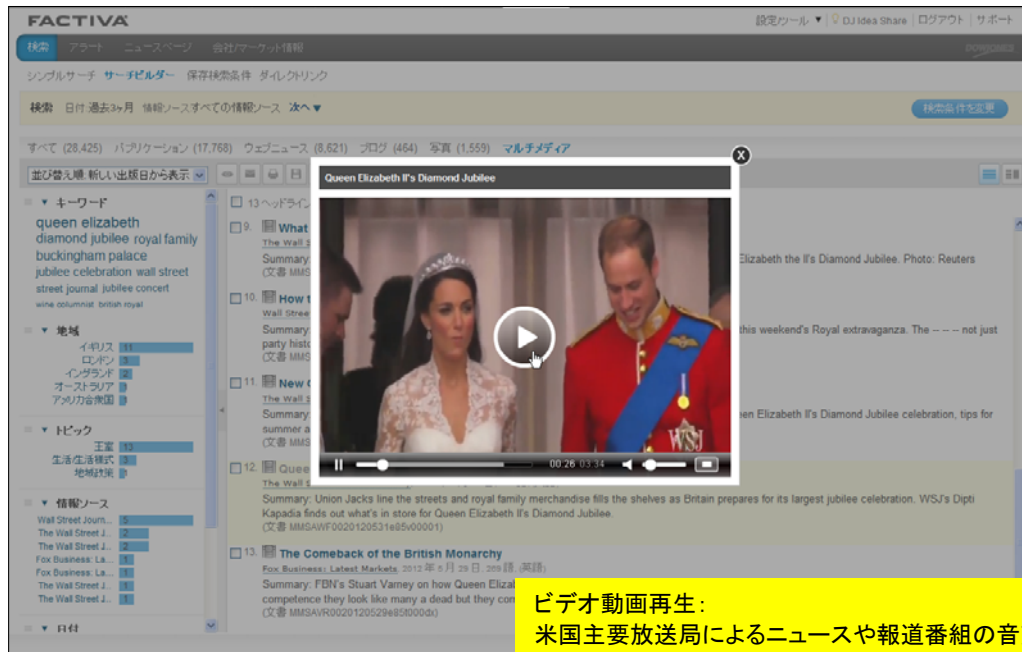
FACTIVA

設定/ツール ▼ | DJ Idea Share | ログアウト | サポート

検索 アラート ニュースページ 会社/マーケット情報

DOW JONES

シンプルサーチ サーチビルダー 保存検索条件 ダイレクトリンク

検索: 日付 過去3ヶ月 情報ソース すべての情報ソース 次へ▼

検索条件を変更

すべて (28,425) パブリケーション (17,768) ウェブニュース (8,621) ブログ (464) 写真 (1,559) マルチメディア

並び替え順: 新しい出版日から表示

▼ キーワード
queen elizabeth
diamond jubilee royal family
buckingham palace
jubilee celebration wall street
street journal jubilee concert
wine columnist british royal

▼ 地域
イギリス 11
ロンドン 3
イングランド 2
オーストラリア 1
アメリカ合衆国 1

▼ トピック
王室 13
生活/生活様式 3
地域政策 1

▼ 情報ソース
Wall Street Journ... 5
The Wall Street J... 2
The Wall Street J... 2
Fox Business: La... 1
Fox Business: La... 1
The Wall Street J... 1
The Wall Street J... 1

▼ 日付

13 ヘッドライン

9. What
The Wall S
Summary: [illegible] Elizabeth the II's Diamond Jubilee. Photo: Reuters
(文書 MMS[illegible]

10. How t
Wall Stree
Summary: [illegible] this weekend's Royal extravaganza. The – – – not just party histo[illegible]
(文書 M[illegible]

11. New C
The Wall S
Summary: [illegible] en Elizabeth II's Diamond Jubilee celebration, tips for summer a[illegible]
(文書 M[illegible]

12. Quee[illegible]
Summary: Union Jacks line the streets and royal family merchandise fills the shelves as Britain prepares for its largest jubilee celebration. WSJ's Dipti Kapadia finds out what's in store for Queen Elizabeth II's Diamond Jubilee.
(文書 MMSAWF0020120531e85v00001)

13. The Comeback of the British Monarchy
Fox Business: Latest Markets, 2012 年 5 月 29 日, 269 語, (英語)
Summary: FBN's Stuart Varney on how Queen Elizab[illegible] competence they look like many a dead but they con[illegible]
(文書 MMSAVR0020120529e85t000dx)

Queen Elizabeth II's Diamond Jubilee

WSJ

00:26 03:34

ビデオ動画再生:
米国主要放送局によるニュースや報道番組の音